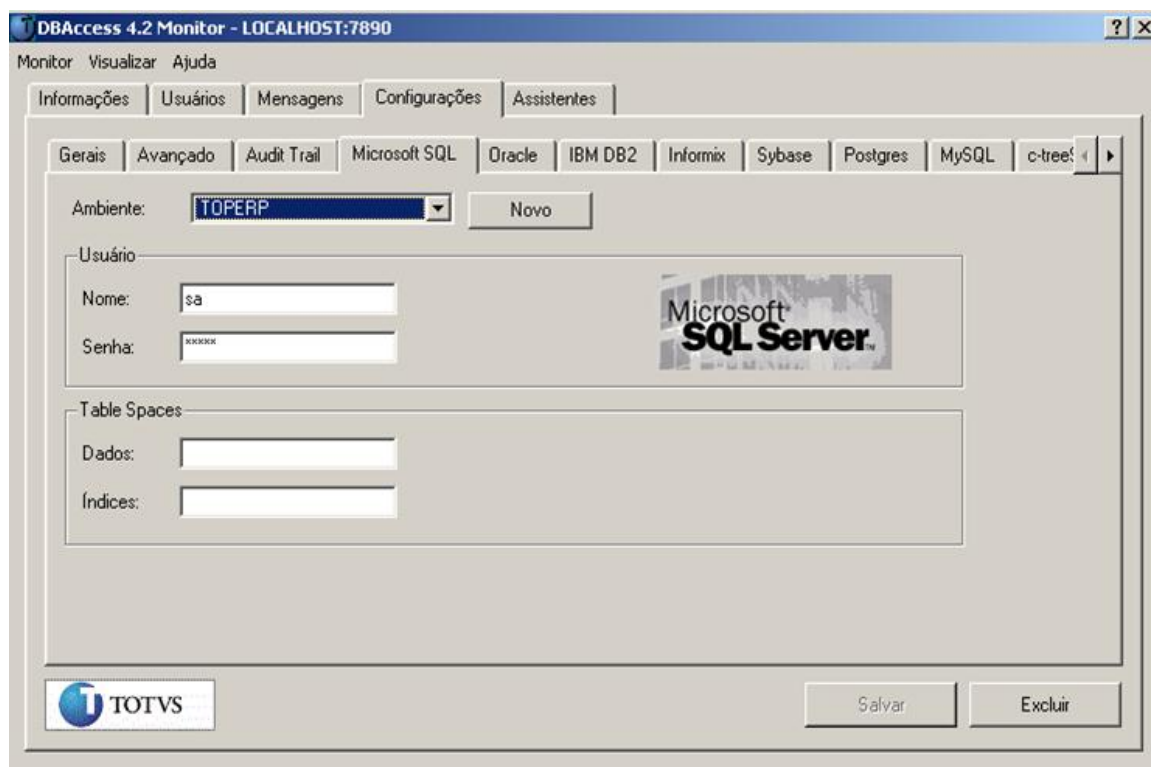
DBAccess 4.2 Monitor - LOCALHOST:7890

? X

Monitor Visualizar Ajuda

Informações | Usuários | Mensagens | Configurações | Assistentes

Gerais | Avançado | Audit Trail | Microsoft SQL | Oracle | IBM DB2 | Informix | Sybase | Postgres | MySQL | c-tree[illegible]

Ambiente: TOPERP

Novo

Usuário

Nome: sa

Senha: *****

Microsoft SQL Server

Table Spaces

Dados:

Índices:

TOTVS

Salvar

Excluir